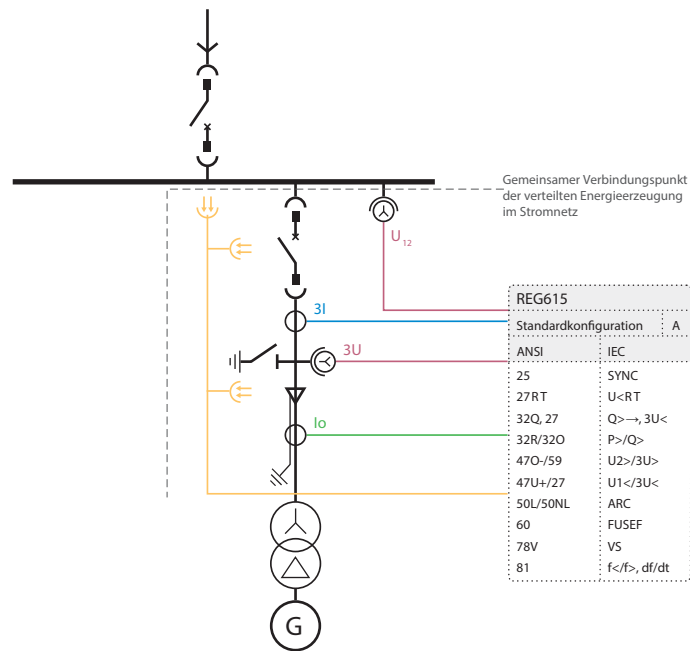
Gemeinsamer Verbindungspunkt der verteilten Energieerzeugung im Stromnetz

$U_{12}$

3I

3U

Io

G

REG615

| Standardkonfiguration | A |
|---|---|
| ANSI | IEC |
| 25 | SYNC |
| 27RT | U<RT |
| 32Q, 27 | Q>→, 3U< |
| 32R/32O | P>/Q> |
| 47O-/59 | U2>/3U> |
| 47U+/27 | U1</3U< |
| 50L/50NL | ARC |
| 60 | FUSEF |
| 78V | VS |
| 81 | f</f>, df/dt |